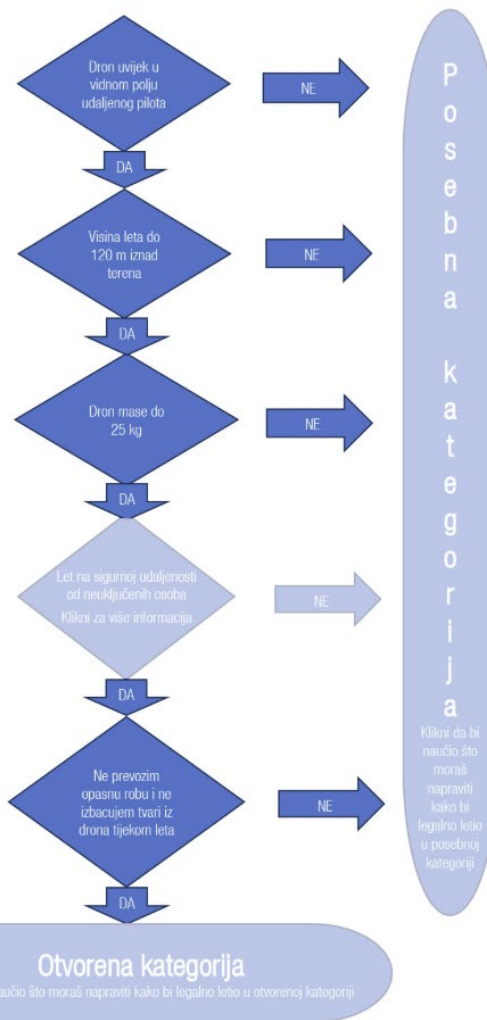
Dron uvijek u vidnom polju udaljenog pilota

NE

DA

Visina leta do 120 m iznad terena

NE

DA

Dron mase do 25 kg

NE

DA

Let na sigurnoj udaljenosti od neuključenih osoba

Klikni za više informacija

NE

DA

Ne prevozim opasnu robu i ne izbacujem tvari iz drona tijekom leta

NE

DA

Posebna kategorija

Klikni da bi naučio što moraš napraviti kako bi legalno letio u posebnoj kategoriji

Otvorena kategorija

naučio što moraš napraviti kako bi legalno letio u otvorenoj kategoriji